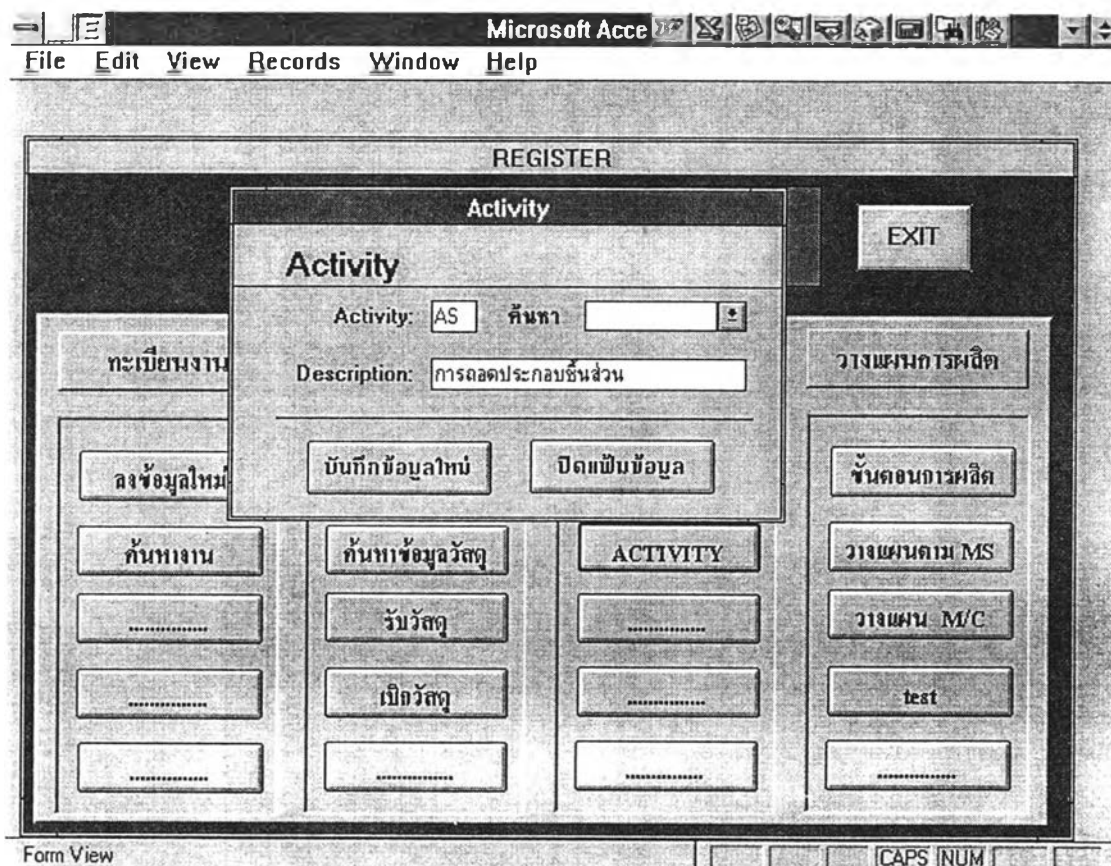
Microsoft Acce
File Edit View Records Window Help

REGISTER

EXIT

Activity

Activity

Activity: AS ค้นหา

Description: การถอดประกอบชิ้นส่วน

บันทึกข้อมูลใหม่ ปิดแฟ้มข้อมูล

ทะเบียนงาน

ลงข้อมูลใหม่

ค้นหางาน

..............

..............

..............

ค้นหาข้อมูลวัสดุ

รับวัสดุ

เบิกวัสดุ

..............

ACTIVITY

..............

..............

..............

วางแผนการผลิต

ขั้นตอนการผลิต

วางแผนตาม MS

วางแผน M/C

test

..............

Form View

CAPS NUM